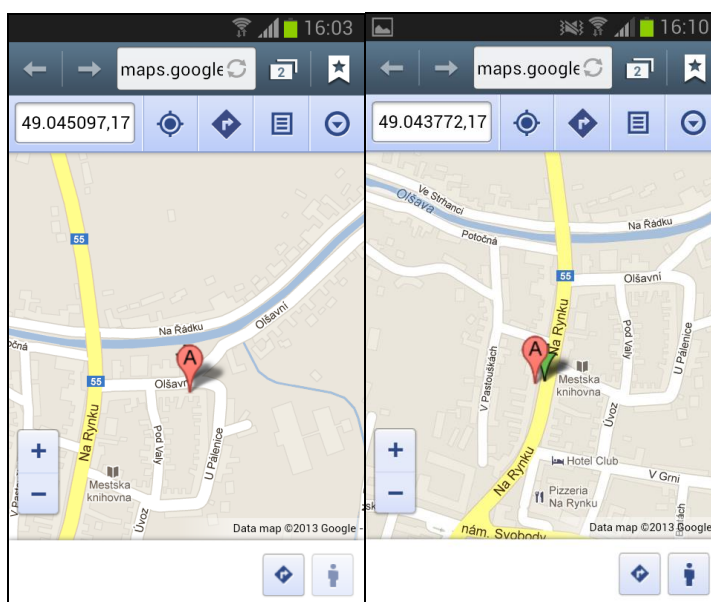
16:03

maps.google

2

49.045097,17

55

Na Řádku

Olšavní

očná

Olšavn

A

55

Na Rynku

Pod Valy

U Pálenice

Mestska knihovna

Úvoz

+

−

Data map ©2013 Google

16:10

maps.google

2

49.043772,17

Ve Strhanci

Olšava

Na Řádku

Potočná

55

Olšavní

Na Rynku

A

V Pastouškách

Mestska knihovna

Pod Valy

U Pálenice

Úvoz

Hotel Club

V Grni

Pizzeria Na Rynku

Na Rynku

nám. Svobody

+

−

Data map ©2013 Google